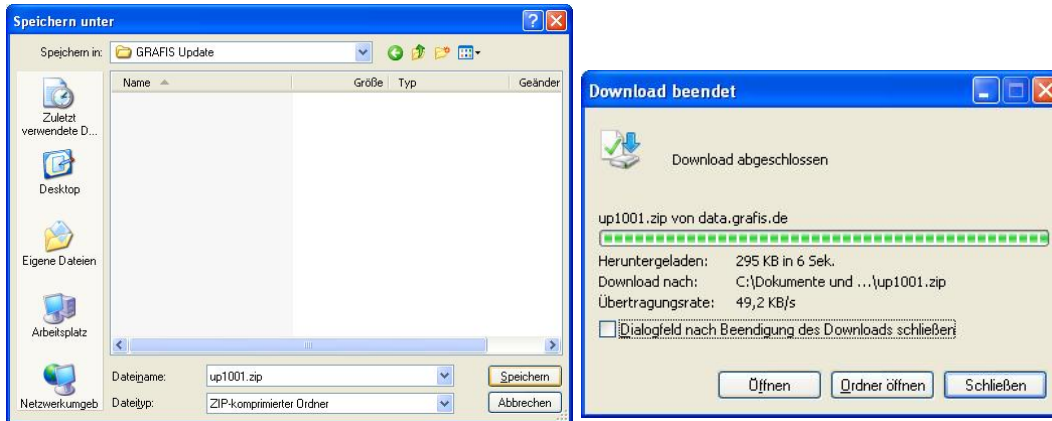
Speichern unter

Speichern in: GRAFIS Update

Name | Größe | Typ | Geänder

Zuletzt verwendete D...

Desktop

Eigene Dateien

Arbeitsplatz

Netzwerkumgeb

Dateiname: up1001.zip

Dateityp: ZIP-komprimierter Ordner

Speichern

Abbrechen

Download beendet

Download abgeschlossen

up1001.zip von data.grafis.de

Heruntergeladen: 295 KB in 6 Sek.

Download nach: C:\Dokumente und ...\up1001.zip

Übertragungsrate: 49,2 KB/s

Dialogfeld nach Beendigung des Downloads schließen

Öffnen

Ordner öffnen

Schließen